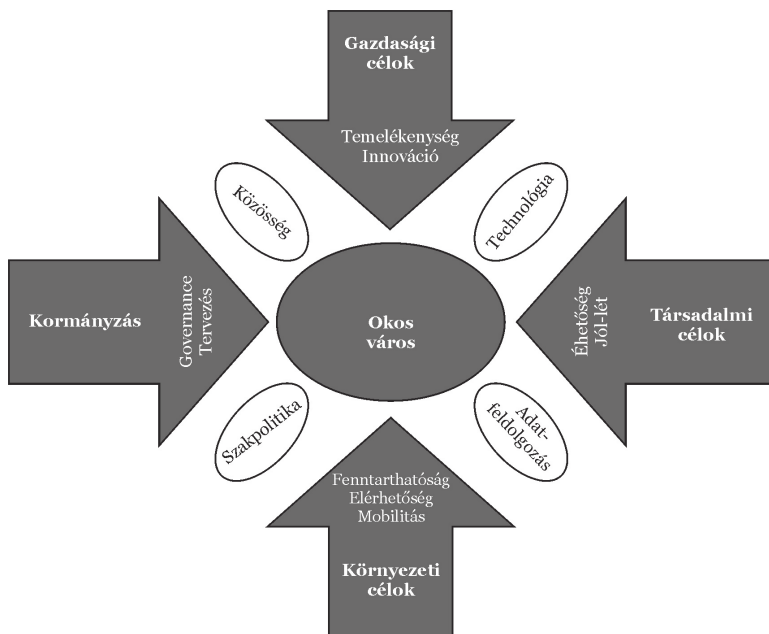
Gazdasági célok

Temelékenység
Innováció

Közösség

Technológia

Kormányzás

Governance
Tervezés

Okos város

Élhetőség
Jól-lét

Társadalmi célok

Szakpolitika

Adatfeldolgozás

Fenntarthatóság
Elérhetőség
Mobilitás

Környezeti célok